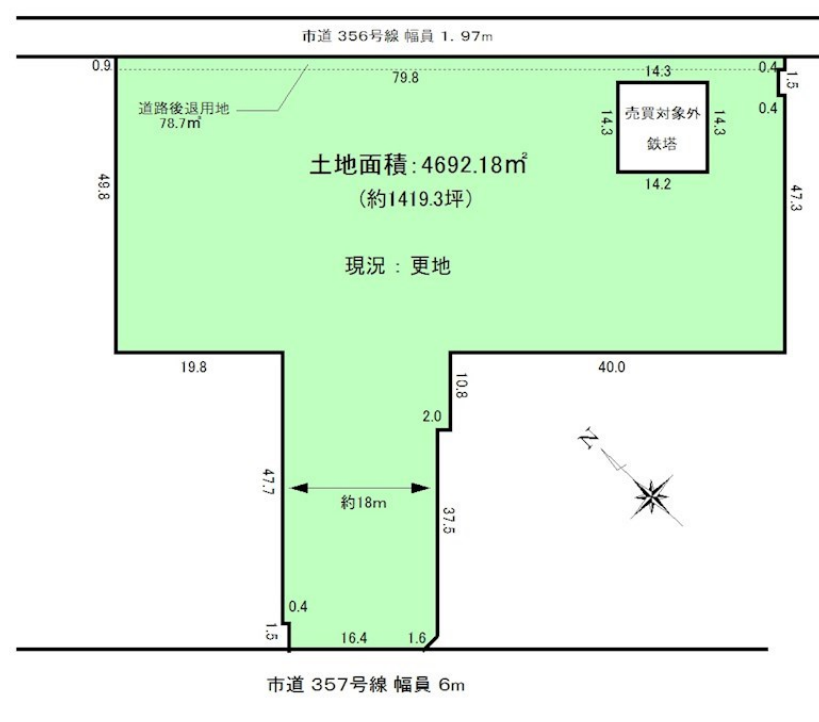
市道 356号線 幅員 1. 97m

0.9
79.8
14.3
0.4
1.5
0.4
道路後退用地
78.7㎡
売買対象外
鉄塔
14.3
14.3
14.2
土地面積：4692.18㎡
（約1419.3坪）
49.8
47.3
現況：更地
19.8
40.0
10.8
2.0
N
47.7
約18m
37.5
0.4
1.5
16.4
1.6

市道 357号線 幅員 6m